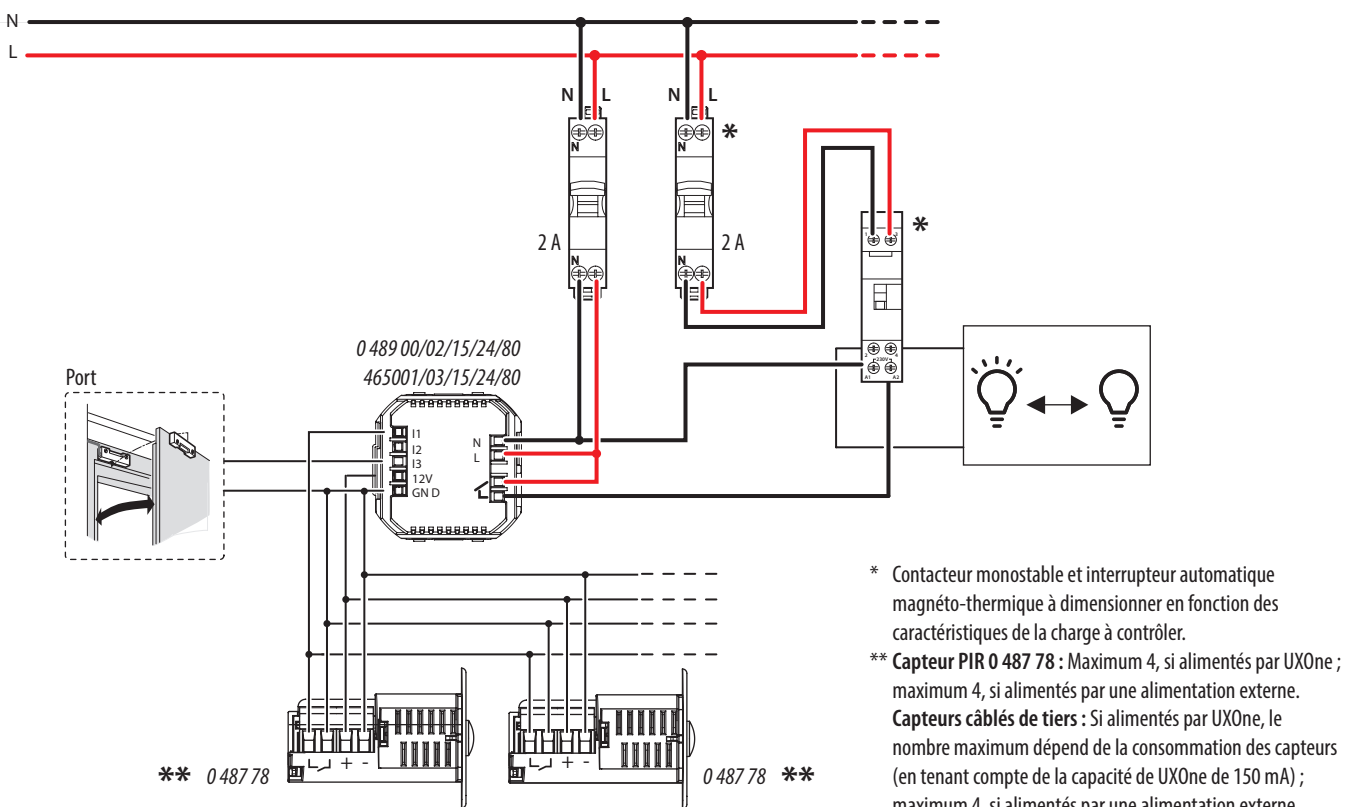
N
L
N L
N L
*
N
N
2 A
2 A
N
N
*
0 489 00/02/15/24/80
465001/03/15/24/80
Port
I1
I2
I3
12V
GN D
N
L
* Contacteur monostable et interrupteur automatique magnéto-thermique à dimensionner en fonction des caractéristiques de la charge à contrôler.
** **Capteur PIR 0 487 78 :** Maximum 4, si alimentés par UXOne ; maximum 4, si alimentés par une alimentation externe.
**Capteurs câblés de tiers :** Si alimentés par UXOne, le nombre maximum dépend de la consommation des capteurs (en tenant compte de la capacité de UXOne de 150 mA) ;
maximum 4, si alimentés par une alimentation externe.
+ -
+ -
** 0 487 78
0 487 78 **